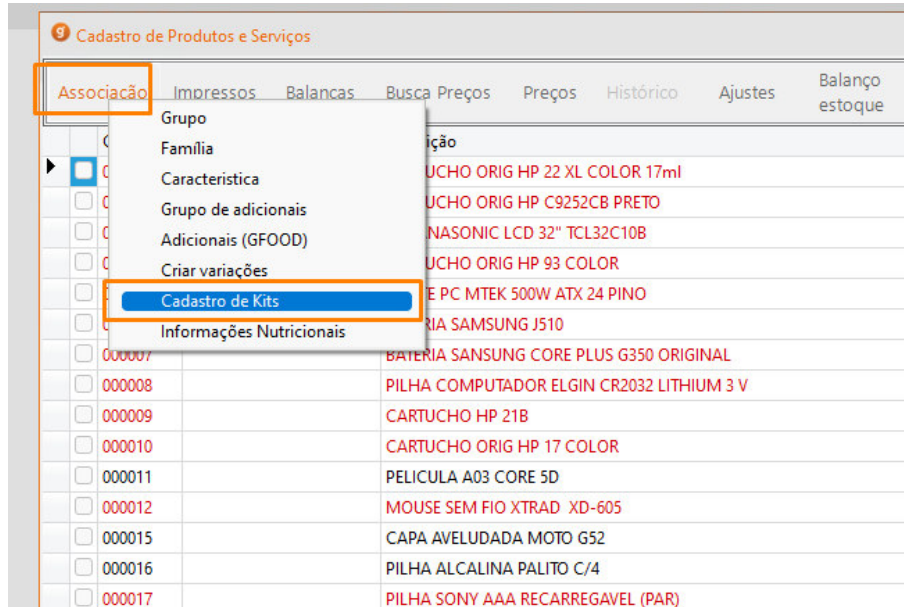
Cadastro de Produtos e Serviços

Associação Impressos Balancas Busca Preços Preços Histórico Ajustes Balanço estoque

Grupo
Família
Caracteristica
Grupo de adicionais
Adicionais (GFOOD)
Criar variações
Cadastro de Kits
Informações Nutricionais

| C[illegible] | | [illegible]ição |
|---|---|---|
| 0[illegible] | | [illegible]UCHO ORIG HP 22 XL COLOR 17ml |
| 0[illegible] | | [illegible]UCHO ORIG HP C9252CB PRETO |
| 0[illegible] | | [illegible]NASONIC LCD 32" TCL32C10B |
| 0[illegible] | | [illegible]UCHO ORIG HP 93 COLOR |
| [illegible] | | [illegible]E PC MTEK 500W ATX 24 PINO |
| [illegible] | | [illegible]RIA SAMSUNG J510 |
| 000007 | | BATERIA SANSUNG CORE PLUS G350 ORIGINAL |
| 000008 | | PILHA COMPUTADOR ELGIN CR2032 LITHIUM 3 V |
| 000009 | | CARTUCHO HP 21B |
| 000010 | | CARTUCHO ORIG HP 17 COLOR |
| 000011 | | PELICULA A03 CORE 5D |
| 000012 | | MOUSE SEM FIO XTRAD XD-605 |
| 000015 | | CAPA AVELUDADA MOTO G52 |
| 000016 | | PILHA ALCALINA PALITO C/4 |
| 000017 | | PILHA SONY AAA RECARREGAVEL (PAR) |